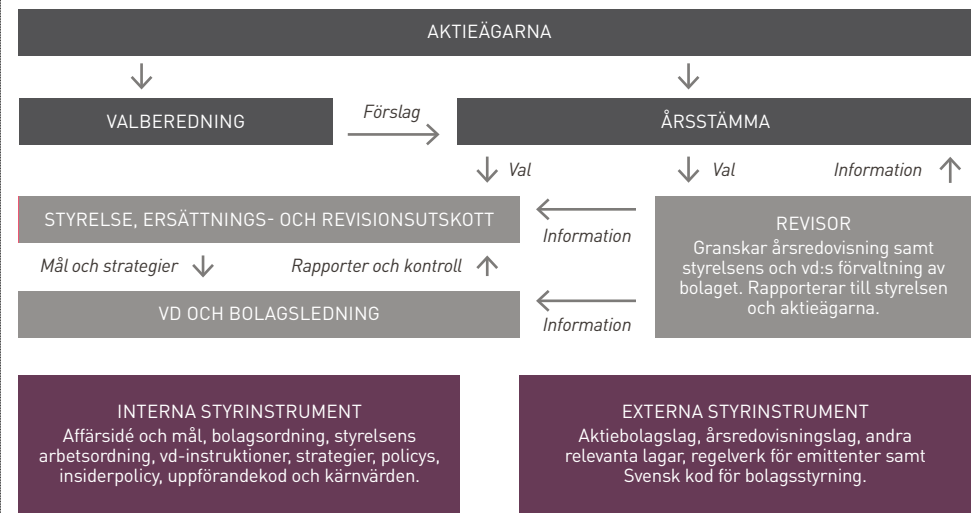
AKTIEÄGARNA

VALBEREDNING

Förslag

ÅRSSTÄMMA

Val

Val

Information

STYRELSE, ERSÄTTNINGS- OCH REVISIONSUTSKOTT

Information

REVISOR
Granskar årsredovisning samt styrelsens och vd:s förvaltning av bolaget. Rapporterar till styrelsen och aktieägarna.

Mål och strategier

Rapporter och kontroll

VD OCH BOLAGSLEDNING

Information

INTERNA STYRINSTRUMENT
Affärsidé och mål, bolagsordning, styrelsens arbetsordning, vd-instruktioner, strategier, policys, insiderpolicy, uppförandekod och kärnvärden.

EXTERNA STYRINSTRUMENT
Aktiebolagslag, årsredovisningslag, andra relevanta lagar, regelverk för emittenter samt Svensk kod för bolagsstyrning.